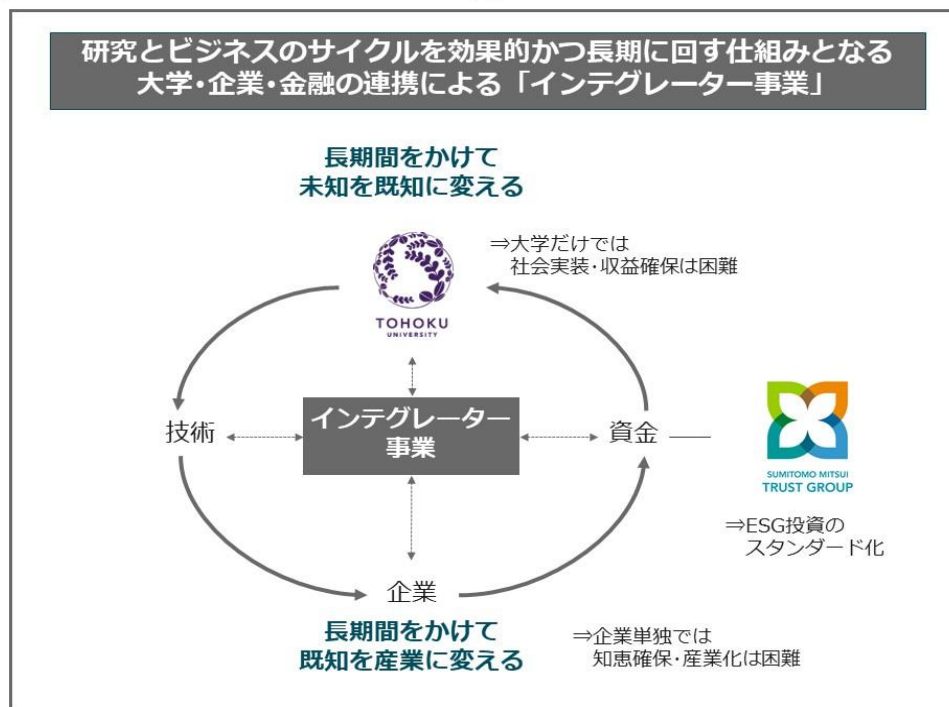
研究とビジネスのサイクルを効果的かつ長期に回す仕組みとなる
大学・企業・金融の連携による「インテグレーター事業」

長期間をかけて
未知を既知に変える

TOHOKU
UNIVERSITY

⇒大学だけでは
社会実装・収益確保は困難

技術

インテグレーター
事業

資金

SUMITOMO MITSUI
TRUST GROUP

⇒ESG投資の
スタンダード化

企業

長期間をかけて
既知を産業に変える

⇒企業単独では
知恵確保・産業化は困難